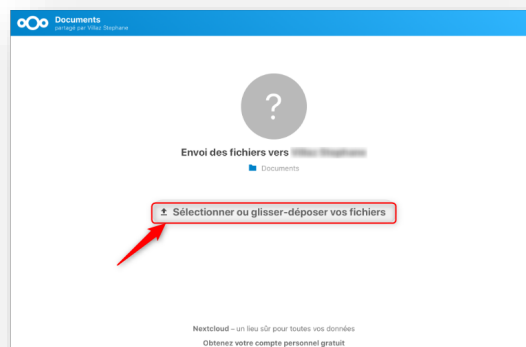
Documents
partagé par Villez Stephane

?

Envoi des fichiers vers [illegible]

Documents

Sélectionner ou glisser-déposer vos fichiers

Nextcloud – un lieu sûr pour toutes vos données

Obtenez votre compte personnel gratuit